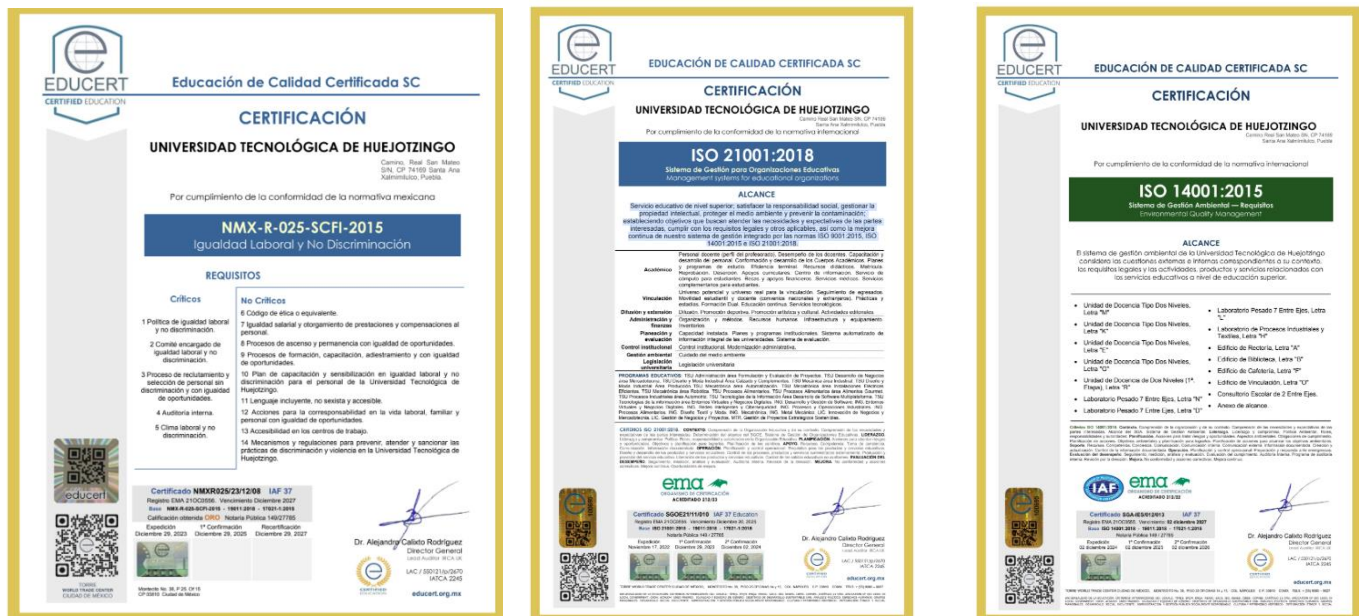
EDUCERT
CERTIFIED EDUCATION

Educación de Calidad Certificada SC

CERTIFICACIÓN

UNIVERSIDAD TECNOLÓGICA DE HUEJOTZINGO

Camino, Real San Mateo S/N, CP 74169 Santa Ana Xalmimilulco, Puebla.

Por cumplimiento de la conformidad de la normativa mexicana

NMX-R-025-SCFI-2015
Igualdad Laboral y No Discriminación

REQUISITOS

Críticos

1 Política de igualdad laboral y no discriminación.

2 Comité encargado de igualdad laboral y no discriminación.

3 Proceso de reclutamiento y selección de personal sin discriminación y con igualdad de oportunidades.

4 Auditoría interna.

5 Clima laboral y no discriminación.

No Críticos

6 Código de ética o equivalente.

7 Igualdad salarial y otorgamiento de prestaciones y compensaciones al personal.

8 Procesos de ascenso y permanencia con igualdad de oportunidades.

9 Procesos de formación, capacitación, adiestramiento y con igualdad de oportunidades.

10 Plan de capacitación y sensibilización en igualdad laboral y no discriminación para el personal de la Universidad Tecnológica de Huejotzingo.

11 Lenguaje incluyente, no sexista y accesible.

12 Acciones para la corresponsabilidad en la vida laboral, familiar y personal con igualdad de oportunidades.

13 Accesibilidad en los centros de trabajo.

14 Mecanismos y regulaciones para prevenir, atender y sancionar las prácticas de discriminación y violencia en la Universidad Tecnológica de Huejotzingo.

educert

Certificado NMXR025/23/12/08 IAF 37
Registro EMA 21OC0056. Vencimiento Diciembre 2027
Base NMX-R-025-SCFI-2015 - 19011:2018 - 17021-1:2015
Calificación obtenida ORO Notaría Pública 149/27785

| Expedición | 1ª Confirmación | Recertificación |
|---|---|---|
| Diciembre 29, 2023 | Diciembre 29, 2025 | Diciembre 29, 2027 |

Dr. Alejandro Calixto Rodríguez
Director General

LAC / 550121/jo/2470
IATCA 2245

educert.org.mx

TORRE WORLD TRADE CENTER CIUDAD DE MÉXICO
Montecito No. 38, P 25, Of 15 CP 03810 Ciudad de México

EDUCERT
CERTIFIED EDUCATION

EDUCACIÓN DE CALIDAD CERTIFICADA SC

CERTIFICACIÓN

UNIVERSIDAD TECNOLÓGICA DE HUEJOTZINGO

Camino Real San Mateo SN, CP 74169 Santa Ana Xalmimilulco, Puebla

Por cumplimiento de la conformidad de la normativa internacional

ISO 21001:2018
Sistema de Gestión para Organizaciones Educativas
Management systems for educational organizations

ALCANCE

Servicio educativo de nivel superior; satisfacer la responsabilidad social, gestionar la propiedad intelectual, proteger el medio ambiente y prevenir la contaminación; estableciendo objetivos que buscan atender las necesidades y expectativas de las partes interesadas, cumplir con los requisitos legales y otros aplicables, así como la mejora continua de nuestro sistema de gestión integrado por las normas ISO 9001:2015, ISO 14001:2015 e ISO 21001:2018.

| | |
|---|---|
| Académica | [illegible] |
| Vinculación | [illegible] |
| Difusión y extensión | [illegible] |
| Administración y finanzas | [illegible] |
| Planeación y evaluación | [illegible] |
| Control institucional | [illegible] |
| Gestión ambiental | Cuidado del medio ambiente |
| Legislación universitaria | Legislación universitaria |

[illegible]

ema
ACREDITADO 21/2/22

Certificado SGOE21/11/010 IAF 37 Education
Registro EMA 21OC0056. Vencimiento Diciembre 30, 2025
Base ISO 21001:2018 - 19011:2018 - 17021-1:2015
Notaría Pública 149 / 27785

| Expedición | 1ª Confirmación | 2ª Confirmación |
|---|---|---|
| November 17, 2022 | Diciembre 29, 2023 | Diciembre 02, 2024 |

Dr. Alejandro Calixto Rodríguez
Director General

LAC / 550121/jo/2470
IATCA 2245

educert.org.mx

EDUCERT
CERTIFIED EDUCATION

EDUCACIÓN DE CALIDAD CERTIFICADA SC

CERTIFICACIÓN

UNIVERSIDAD TECNOLÓGICA DE HUEJOTZINGO

Camino Real San Mateo SN, CP 74169 Santa Ana Xalmimilulco, Puebla

Por cumplimiento de la conformidad de la normativa internacional

ISO 14001:2015
Sistema de Gestión Ambiental — Requisitos
Environmental Quality Management

ALCANCE

El sistema de gestión ambiental de la Universidad Tecnológica de Huejotzingo considera las cuestiones externas e internas correspondientes a su contexto, los requisitos legales y las actividades, productos y servicios relacionados con los servicios educativos a nivel de educación superior.

- Unidad de Docencia Tipo Dos Niveles, Letra "M"
- Unidad de Docencia Tipo Dos Niveles, Letra "K"
- Unidad de Docencia Tipo Dos Niveles, Letra "L"
- Unidad de Docencia Tipo Dos Niveles, Letra "O"
- Unidad de Docencia de Dos Niveles (1ª. Etapa), Letra "B"
- Laboratorio Pesado 7 Entre Ejes, Letra "N"
- Laboratorio Pesado 7 Entre Ejes, Letra "D"
- Laboratorio Pesado 7 Entre Ejes, Letra "L"
- Laboratorio de Procesos Industriales y Textiles, Letra "H"
- Edificio de Rectoría, Letra "A"
- Edificio de Biblioteca, Letra "B"
- Edificio de Cafetería, Letra "F"
- Edificio de Vinculación, Letra "U"
- Consultorio Escolar de 2 Entre Ejes.
- Anexo de alcance.

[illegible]

IAF ema
ACREDITADO 21/2/22

Certificado SGA-IES/012/13 IAF 37
Registro EMA 21OC0056. Vencimiento 02 diciembre 2027
Base ISO 14001:2015 - 19011:2018 - 17021-1:2015
Notaría Pública 149 / 27785

| Expedición | 1ª Confirmación | 2ª Confirmación |
|---|---|---|
| 02 diciembre 2024 | 02 diciembre 2025 | 02 diciembre 2026 |

Dr. Alejandro Calixto Rodríguez
Director General

LAC / 550121/jo/2470
IATCA 2245

educert.org.mx